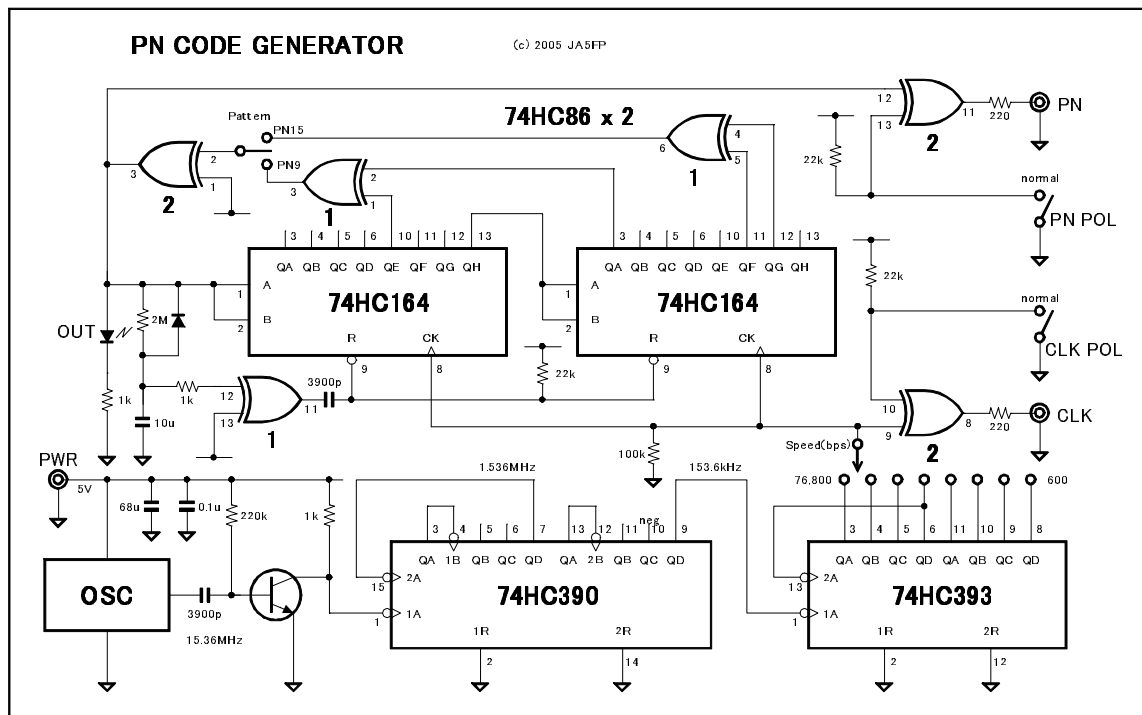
PN CODE GENERATOR

(c) 2005 JA5FP

74HC86 x 2

Pattern
PN15
PN9

3 2 1
2

3 2 1
1

6 4 5
1

12 13 11
2

220
PN

22k

normal
PN POL

3 4 5 6 10 11 12 13
QA QB QC QD QE QF QG QH
A 1
B 2
74HC164
R 9
CK 8

3 4 5 6 10 11 12 13
QA QB QC QD QE QF QG QH
A 1
B 2
74HC164
R 9
CK 8

22k

normal
CLK POL

OUT
2M
1k
1k
10u

12 13 11
1
3900p

22k

10 9 8
2
220
CLK

100k

Speed(bps)

PWR
5V
68u
0.1u
220k
1k

1.536MHz

3 4 5 6 7 13 12 11 10 9
QA 1B QB QC QD QA 2B QB QC QD
neg
15 2A
1 1A
74HC390
1R 2R
2 14

153.6kHz

76.800
600
3 4 5 6 11 10 9 8
QA QB QC QD QA QB QC QD
13 2A
1 1A
74HC393
1R 2R
2 12

OSC
3900p
15.36MHz